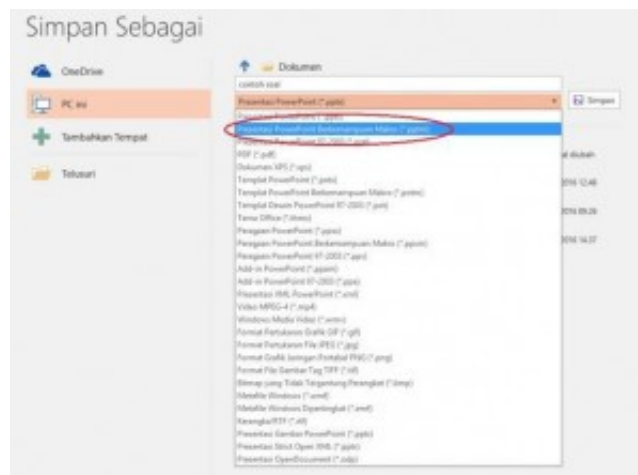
Simpan Sebagai

OneDrive

PC ini

Tambahkan Tempat

Telusuri

Dokumen

contoh soal

Presentasi PowerPoint (*.pptx)

Simpan

Presentasi PowerPoint (*.pptx)
Presentasi PowerPoint Berkemampuan Makro (*.pptm)
Presentasi PowerPoint 97-2003 (*.ppt)
PDF (*.pdf)
Dokumen XPS (*.xps)
Templat PowerPoint (*.potx)
Templat PowerPoint Berkemampuan Makro (*.potm)
Templat Desain PowerPoint 97-2003 (*.pot)
Tema Office (*.thmx)
Peragaan PowerPoint (*.ppsx)
Peragaan PowerPoint Berkemampuan Makro (*.ppsm)
Peragaan PowerPoint 97-2003 (*.pps)
Add-in PowerPoint (*.ppam)
Add-in PowerPoint 97-2003 (*.ppa)
Presentasi XML PowerPoint (*.xml)
Video MPEG-4 (*.mp4)
Windows Media Video (*.wmv)
Format Pertukaran Grafik GIF (*.gif)
Format Pertukaran File JPEG (*.jpg)
Format Grafik Jaringan Portabel PNG (*.png)
Format File Gambar Tag TIFF (*.tif)
Bitmap yang Tidak Tergantung Perangkat (*.bmp)
Metafile Windows (*.wmf)
Metafile Windows Diperbagus (*.emf)
Kerangka/RTF (*.rtf)
Presentasi Gambar PowerPoint (*.pptx)
Presentasi Strict Open XML (*.pptx)
Presentasi OpenDocument (*.odp)

al diubah
2016 12.48
2016 09.26
2016 14.27